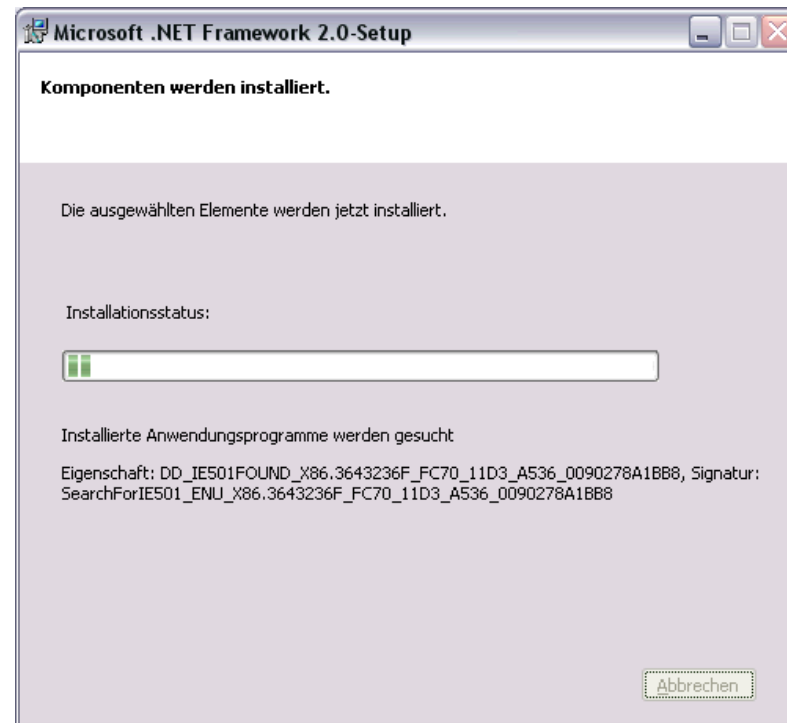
Microsoft .NET Framework 2.0-Setup

Komponenten werden installiert.

Die ausgewählten Elemente werden jetzt installiert.

Installationsstatus:

Installierte Anwendungsprogramme werden gesucht

Eigenschaft: DD_IE501FOUND_X86.3643236F_FC70_11D3_A536_0090278A1BB8, Signatur: SearchForIE501_ENU_X86.3643236F_FC70_11D3_A536_0090278A1BB8

Abbrechen